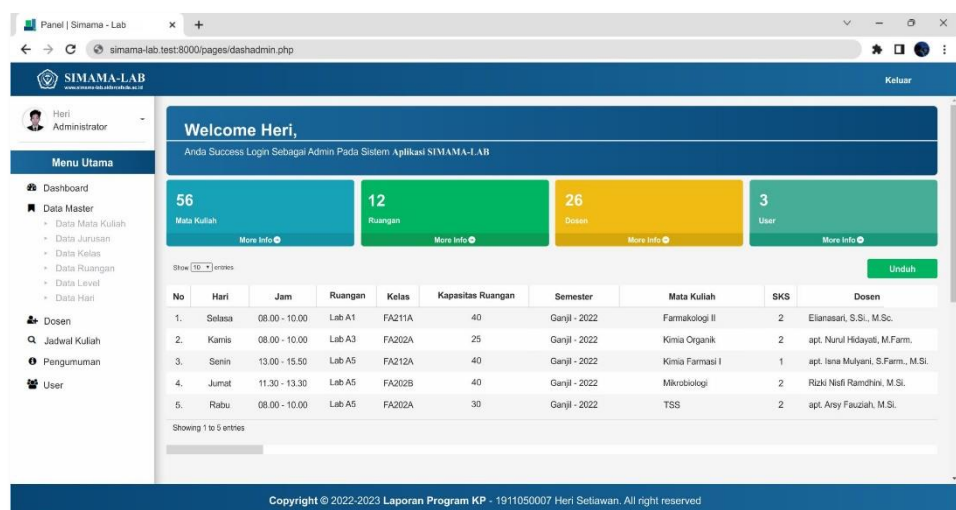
Panel | Simama - Lab × +

simama-lab.test:8000/pages/dashadmin.php

SIMAMA-LAB

Keluar

Heri
Administrator

Menu Utama

Dashboard
Data Master
Data Mata Kuliah
Data Jurusan
Data Kelas
Data Ruangan
Data Level
Data Hari
Dosen
Jadwal Kuliah
Pengumuman
User

Welcome Heri,

Anda Success Login Sebagai Admin Pada Sistem Aplikasi SIMAMA-LAB

56
Mata Kuliah
More Info

12
Ruangan
More Info

26
Dosen
More Info

3
User
More Info

Show 10 entries

Unduh

| No | Hari | Jam | Ruangan | Kelas | Kapasitas Ruangan | Semester | Mata Kuliah | SKS | Dosen |
|---|---|---|---|---|---|---|---|---|---|
| 1. | Selasa | 08.00 - 10.00 | Lab A1 | FA211A | 40 | Ganjil - 2022 | Farmakologi II | 2 | Elianasari, S.Si., M.Sc. |
| 2. | Kamis | 08.00 - 10.00 | Lab A3 | FA202A | 25 | Ganjil - 2022 | Kimia Organik | 2 | apt. Nurul Hidayati, M.Farm. |
| 3. | Senin | 13.00 - 15.50 | Lab A5 | FA212A | 40 | Ganjil - 2022 | Kimia Farmasi I | 1 | apt. Isna Mulyani, S.Farm., M.Si. |
| 4. | Jumat | 11.30 - 13.30 | Lab A5 | FA202B | 40 | Ganjil - 2022 | Mikrobiologi | 2 | Rizki Nisfi Ramdhini, M.Si. |
| 5. | Rabu | 08.00 - 10.00 | Lab A5 | FA202A | 30 | Ganjil - 2022 | TSS | 2 | apt. Arsy Fauziah, M.Si. |

Showing 1 to 5 entries

Copyright © 2022-2023 Laporan Program KP - 1911050007 Heri Setiawan. All right reserved